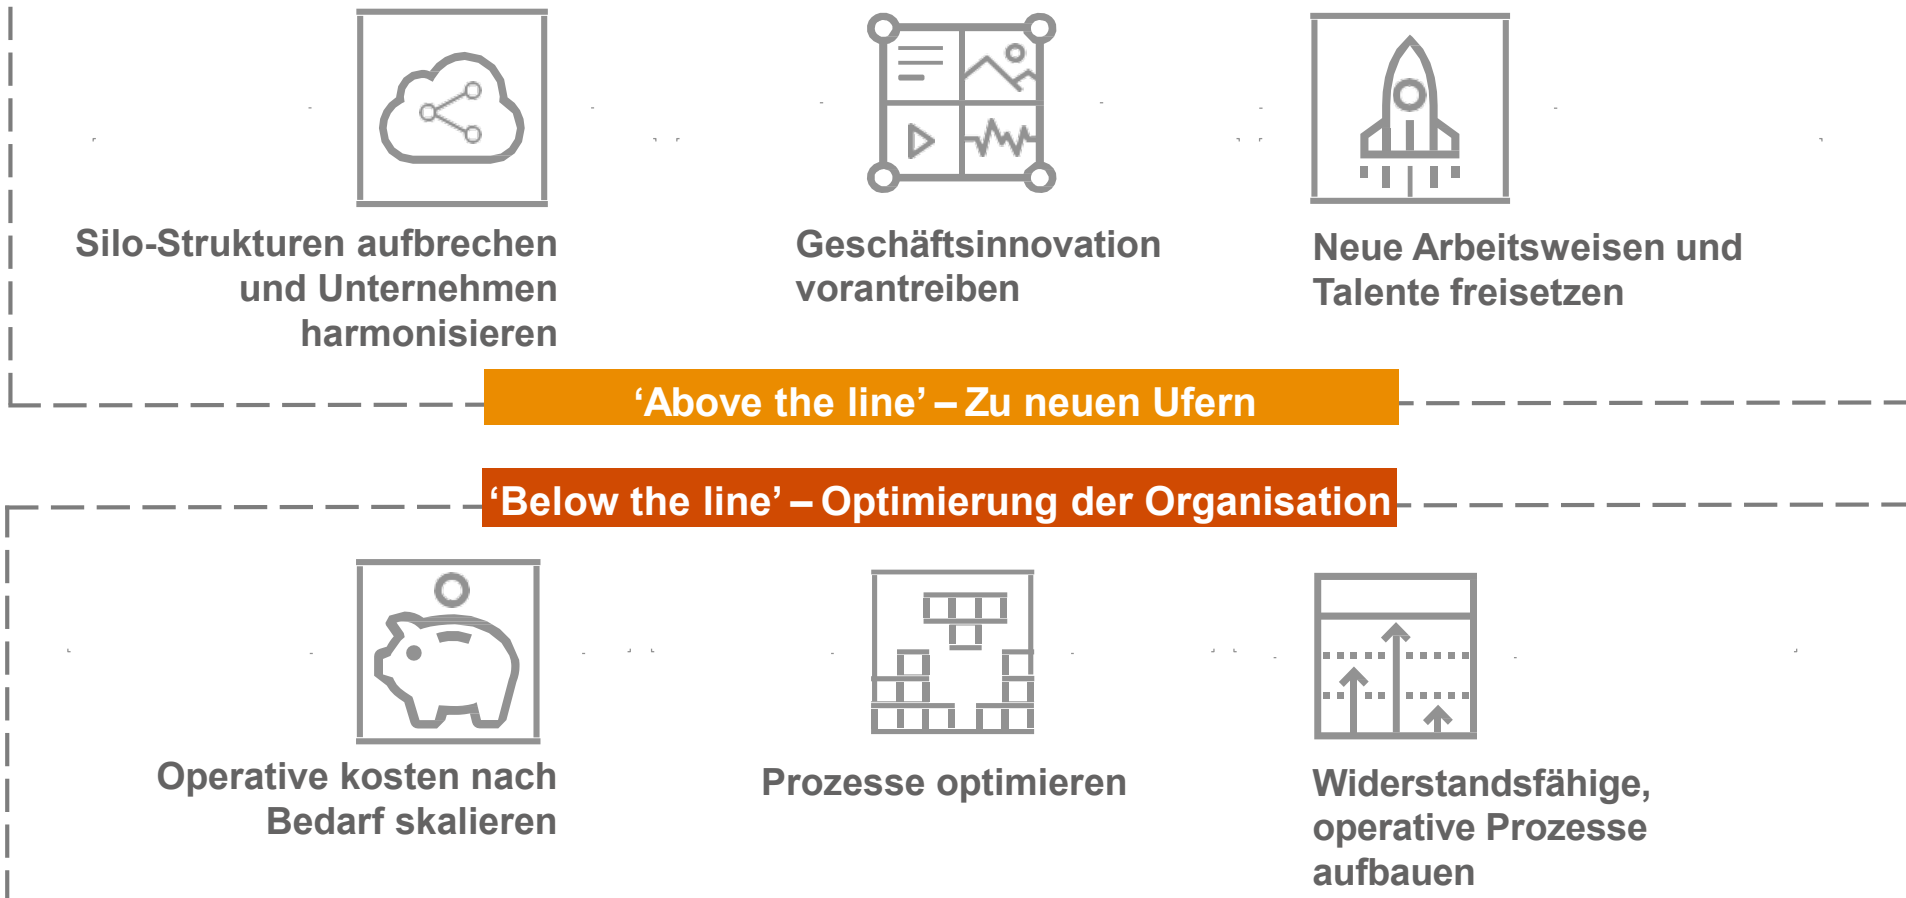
Silo-Strukturen aufbrechen und Unternehmen harmonisieren

Geschäftsinnovation vorantreiben

Neue Arbeitsweisen und Talente freisetzen

‘Above the line’ – Zu neuen Ufern

‘Below the line’ – Optimierung der Organisation

Operative kosten nach Bedarf skalieren

Prozesse optimieren

Widerstandsfähige, operative Prozesse aufbauen